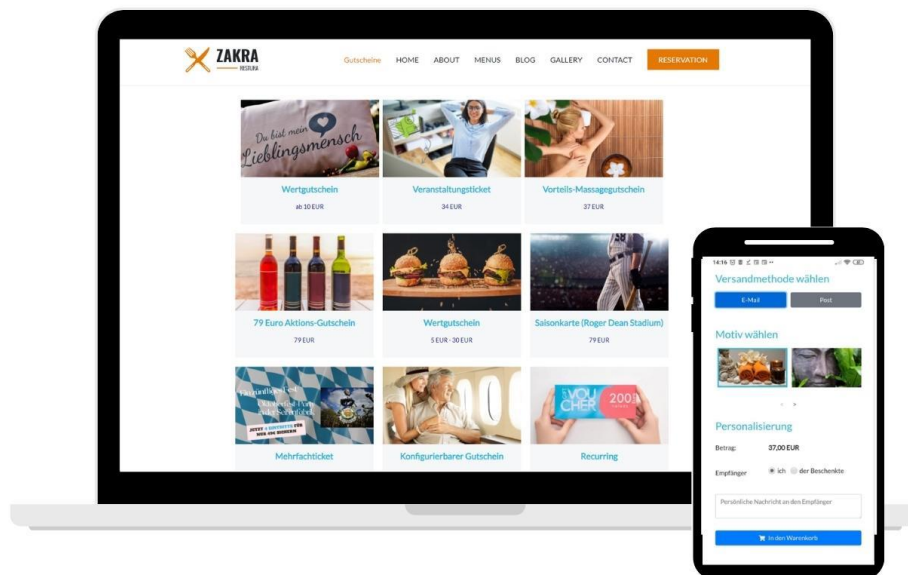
ZAKRA
RESTURA

Gutscheine HOME ABOUT MENUS BLOG GALLERY CONTACT RESERVATION

Du bist mein Lieblingsmensch

Wertgutschein
ab 10 EUR

Veranstaltungsticket
34 EUR

Vorteils-Massagegutschein
37 EUR

79 Euro Aktions-Gutschein
79 EUR

Wertgutschein
5 EUR - 30 EUR

Saisonkarte (Roger Dean Stadium)
79 EUR

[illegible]

Mehrfachticket

Konfigurierbarer Gutschein

VOUCHER 200

Recurring

14:16

Versandmethode wählen

E-Mail Post

Motiv wählen

Personalisierung

Betrag: 37,00 EUR

Empfänger ich der Beschenkte

Persönliche Nachricht an den Empfänger

In den Warenkorb